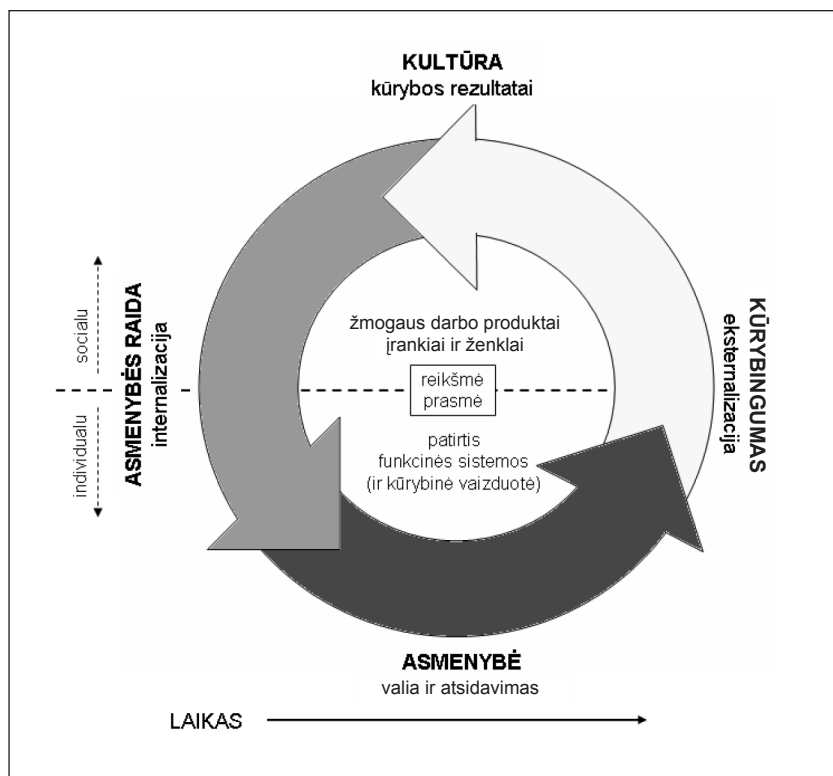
KULTŪRA
kūrybos rezultatai

socialu

individualu

ASMENYBĖS RAIDA
internalizacija

žmogaus darbo produktai
įrankiai ir ženklai

reikšmė
prasmė

patirtis
funkcinės sistemos
(ir kūrybinė vaizduotė)

KŪRYBINGUMAS
eksternalizacija

ASMENYBĖ
valia ir atsidavimas

LAIKAS